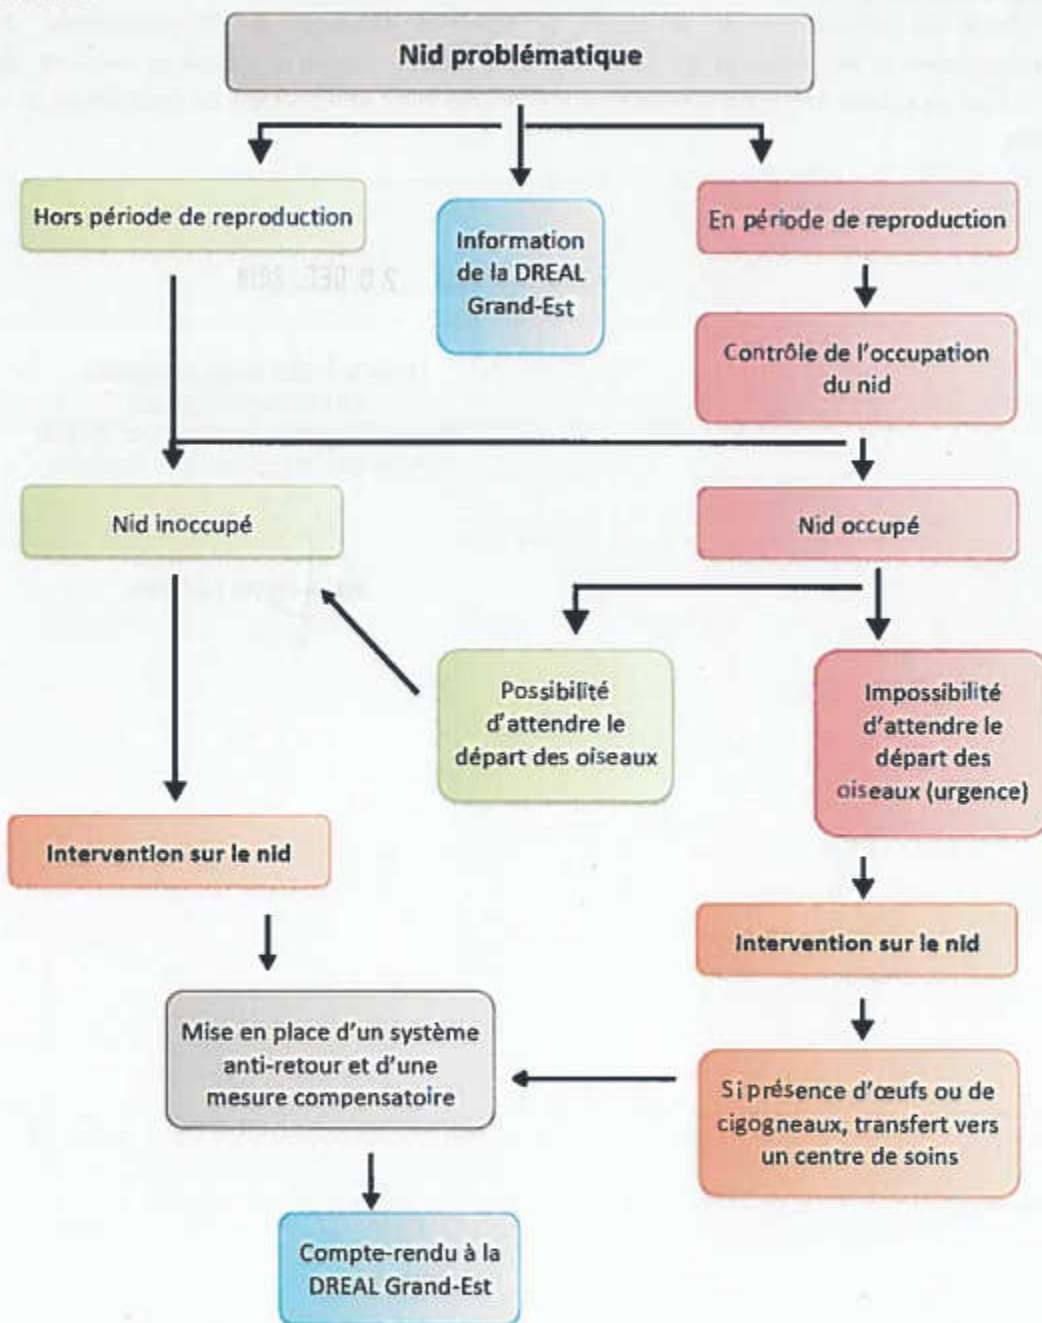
Nid problématique

Hors période de reproduction

Information de la DREAL Grand-Est

En période de reproduction

Contrôle de l'occupation du nid

Nid inoccupé

Nid occupé

Possibilité d'attendre le départ des oiseaux

Impossibilité d'attendre le départ des oiseaux (urgence)

Intervention sur le nid

Intervention sur le nid

Mise en place d'un système anti-retour et d'une mesure compensatoire

Si présence d'œufs ou de cigogneaux, transfert vers un centre de soins

Compte-rendu à la DREAL Grand-Est